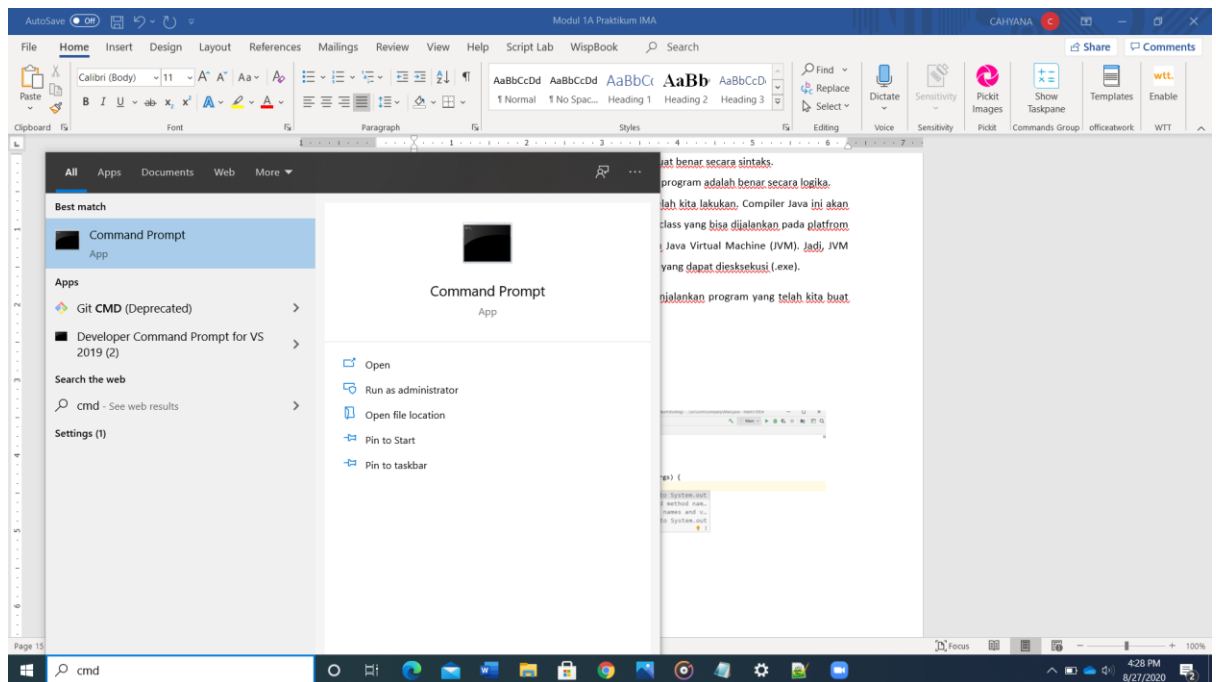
AutoSave Off Modul 1A Praktikum IMA CAHYANA C

File Home Insert Design Layout References Mailings Review View Help Script Lab WispBook Search Share Comments

Paste Clipboard Calibri (Body) 11 Font Paragraph

AaBbCcDd ¶ Normal AaBbCcDd ¶ No Spac... AaBbCc Heading 1 AaBb Heading 2 AaBbCcD Heading 3 Styles

Find Replace Select Editing Dictate Voice Sensitivity Sensitivity Pickit Images Pickit Show Taskpane Commands Group Templates officeatwork Enable WTT

All Apps Documents Web More

Best match

Command Prompt
App

Apps

Git CMD (Deprecated)

Developer Command Prompt for VS 2019 (2)

Search the web

cmd - See web results

Settings (1)

Command Prompt
App

Open

Run as administrator

Open file location

Pin to Start

Pin to taskbar

uat benar secara sintaks.

program adalah benar secara logika.

lah kita lakukan. Compiler Java ini akan

class yang bisa dijalankan pada platfrom

Java Virtual Machine (JVM). Jadi, JVM

yang dapat dieksekusi (.exe).

njalankan program yang telah kita buat

gs) {

Page 15 Focus 100%

cmd

4:28 PM 8/27/2020